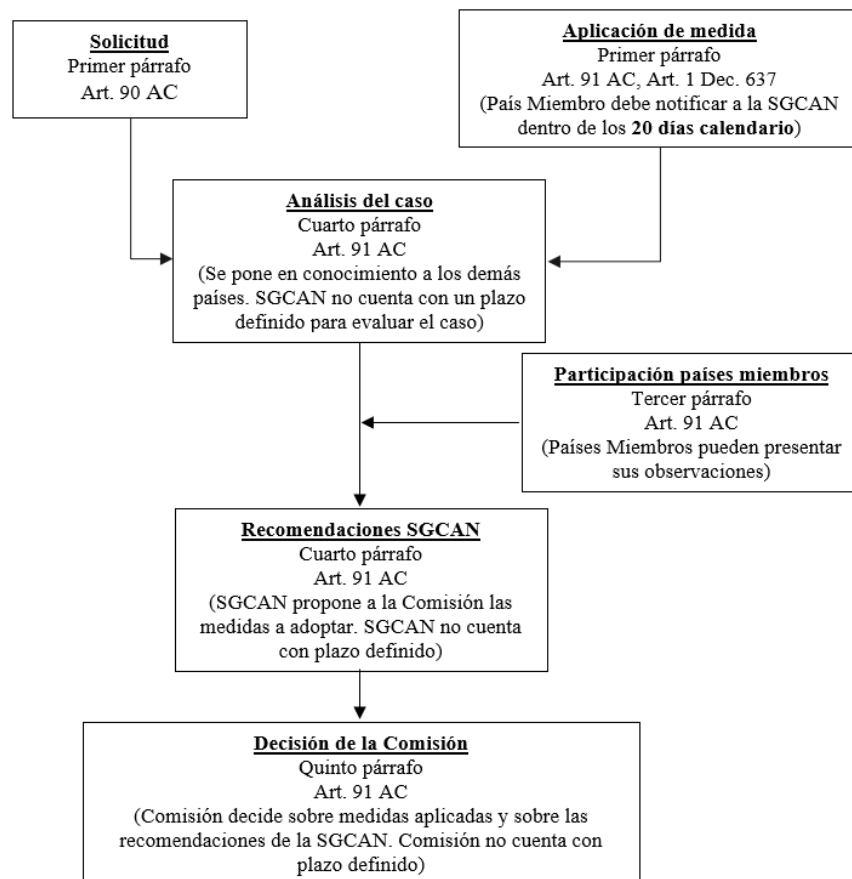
**Solicitud**
Primer párrafo
Art. 90 AC

**Aplicación de medida**
Primer párrafo
Art. 91 AC, Art. 1 Dec. 637
(País Miembro debe notificar a la SGCAN dentro de los **20 días calendario**)

**Análisis del caso**
Cuarto párrafo
Art. 91 AC
(Se pone en conocimiento a los demás países. SGCAN no cuenta con un plazo definido para evaluar el caso)

**Participación países miembros**
Tercer párrafo
Art. 91 AC
(Países Miembros pueden presentar sus observaciones)

**Recomendaciones SGCAN**
Cuarto párrafo
Art. 91 AC
(SGCAN propone a la Comisión las medidas a adoptar. SGCAN no cuenta con plazo definido)

**Decisión de la Comisión**
Quinto párrafo
Art. 91 AC
(Comisión decide sobre medidas aplicadas y sobre las recomendaciones de la SGCAN. Comisión no cuenta con plazo definido)